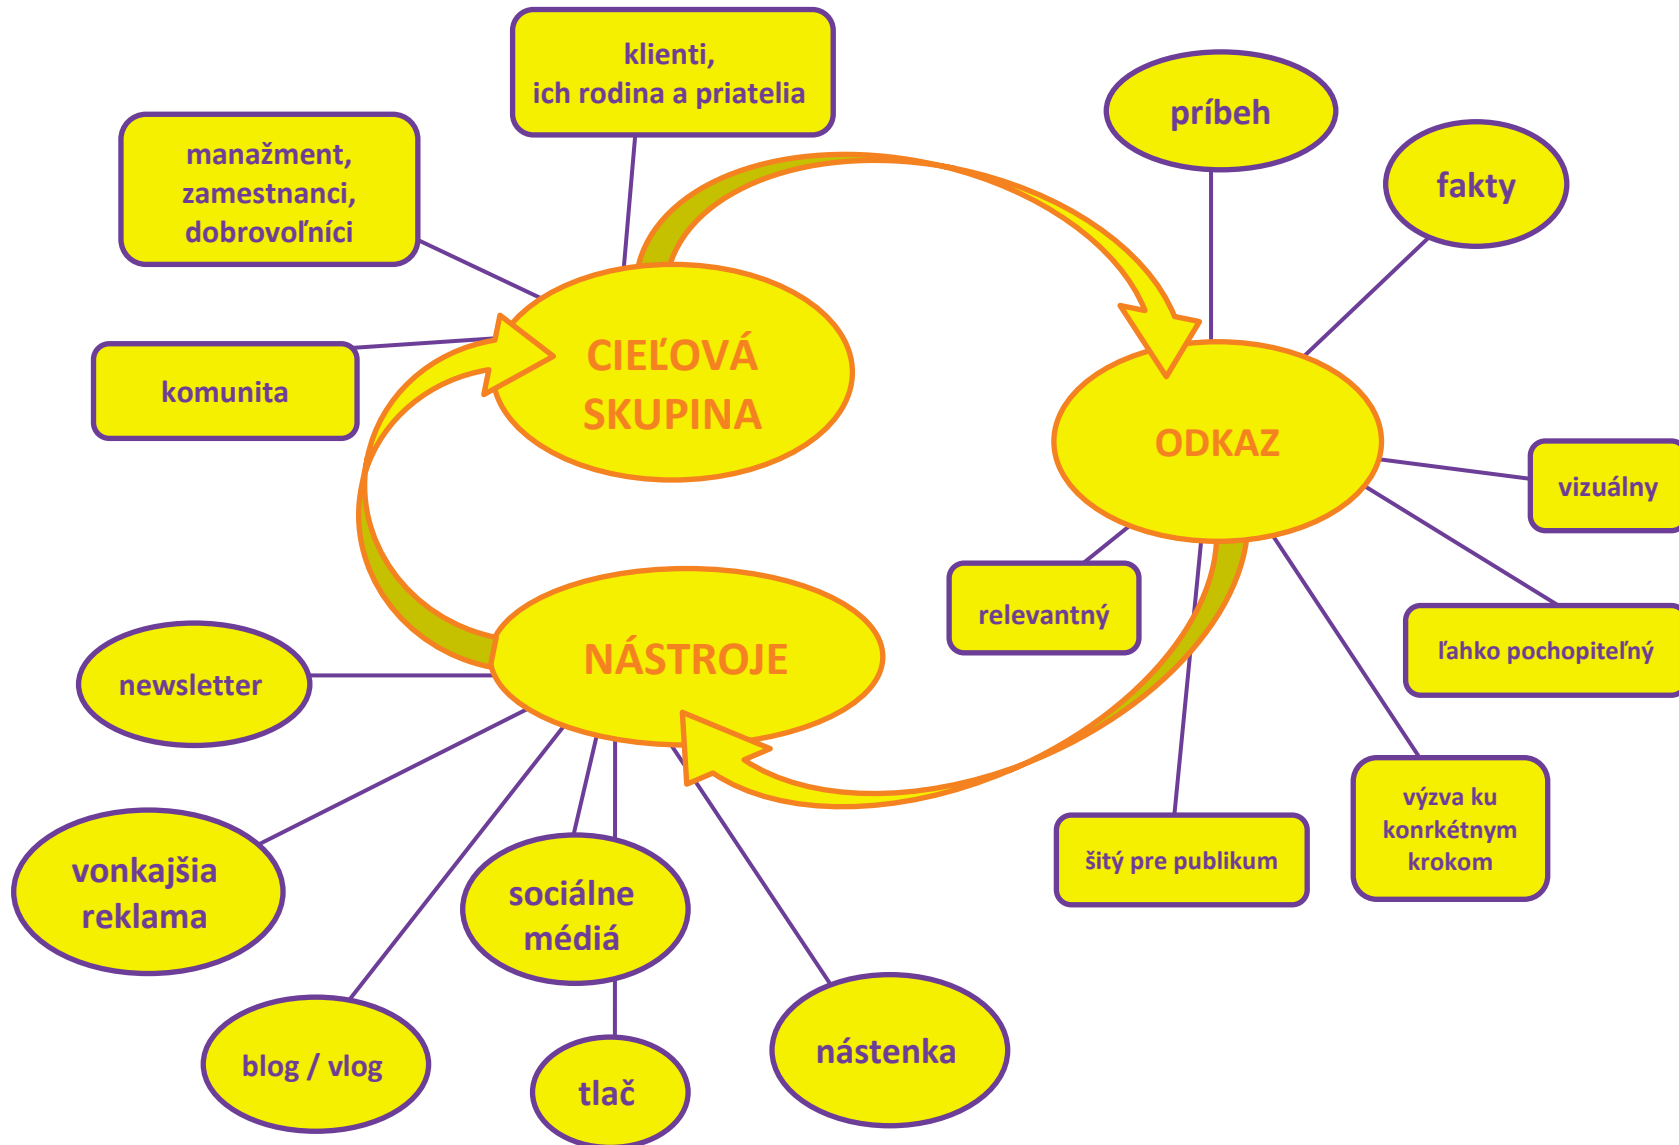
klienti, ich rodina a priatelia

manažment, zamestnanci, dobrovoľníci

komunita

CIEĽOVÁ SKUPINA

príbeh

fakty

ODKAZ

vizuálny

relevantný

ľahko pochopiteľný

výzva ku konrkétnym krokom

šitý pre publikum

NÁSTROJE

newsletter

vonkajšia reklama

sociálne médiá

blog / vlog

tlač

nástenka